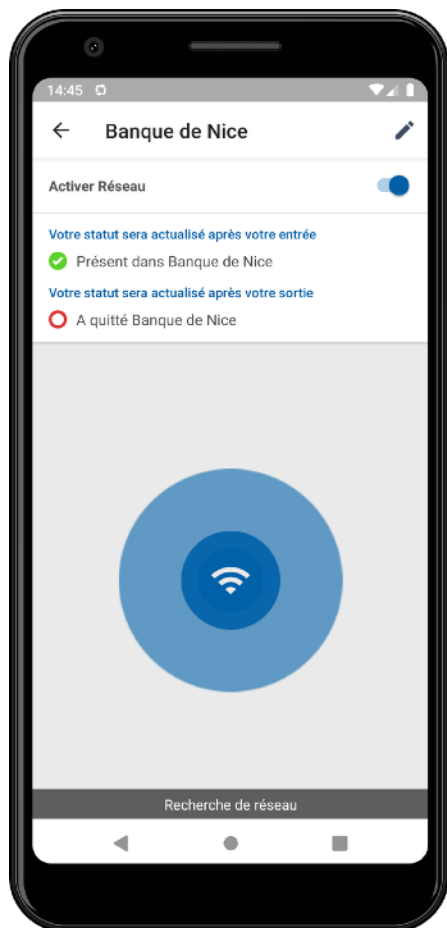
14:45

Banque de Nice

Activer Réseau

Votre statut sera actualisé après votre entrée

Présent dans Banque de Nice

Votre statut sera actualisé après votre sortie

A quitté Banque de Nice

Recherche de réseau